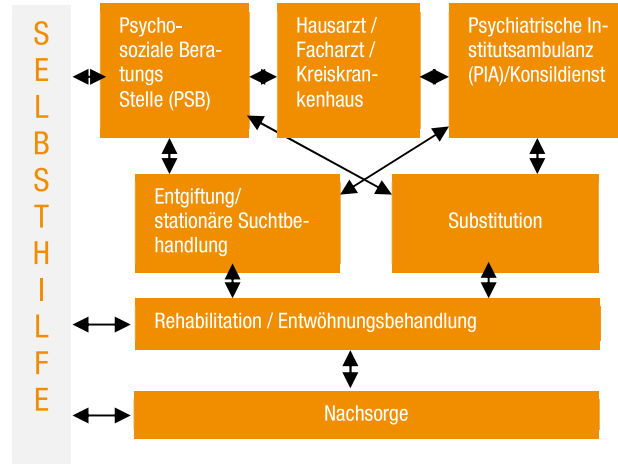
SELBSTHILFE

Psychosoziale Beratungs Stelle (PSB)

Hausarzt / Facharzt / Kreiskrankenhaus

Psychiatrische Institutsambulanz (PIA)/Konsildienst

Entgiftung/ stationäre Suchtbehandlung

Substitution

Rehabilitation / Entwöhnungsbehandlung

Nachsorge